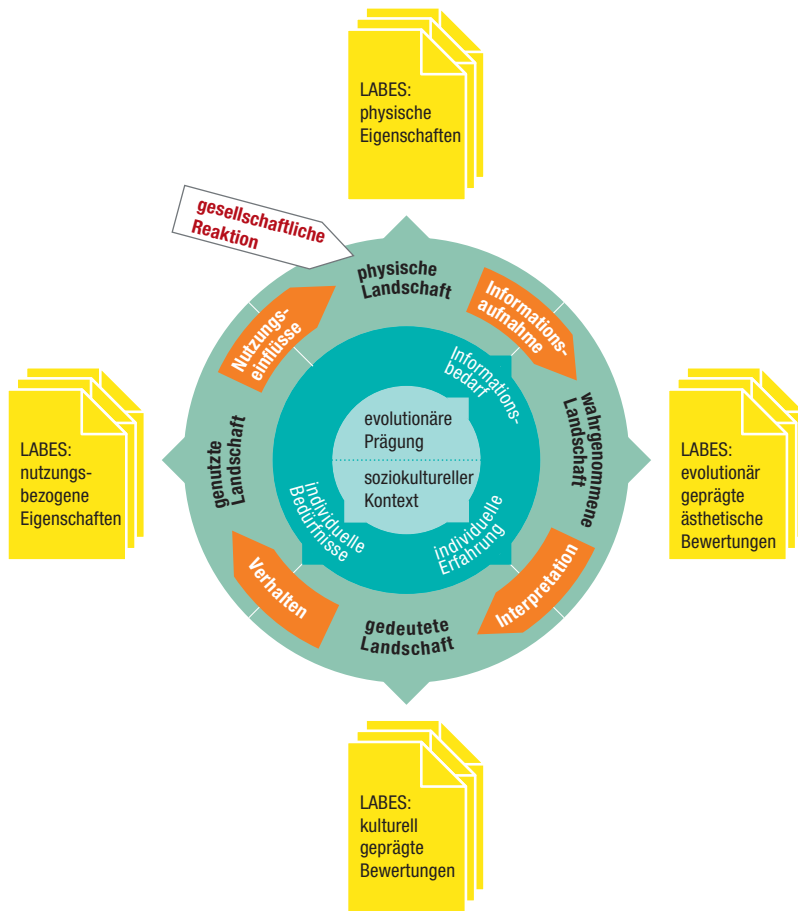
LABES:
physische
Eigenschaften

gesellschaftliche
Reaktion

physische
Landschaft

Informationsaufnahme

Nutzungseinflüsse

Informationsbedarf

evolutionäre
Prägung

soziokultureller
Kontext

LABES:
nutzungsbezogene
Eigenschaften

genutzte
Landschaft

wahrgenommene
Landschaft

LABES:
evolutionär
geprägte
ästhetische
Bewertungen

individuelle
Bedürfnisse

individuelle
Erfahrung

Verhalten

Interpretation

gedeutete
Landschaft

LABES:
kulturell
geprägte
Bewertungen